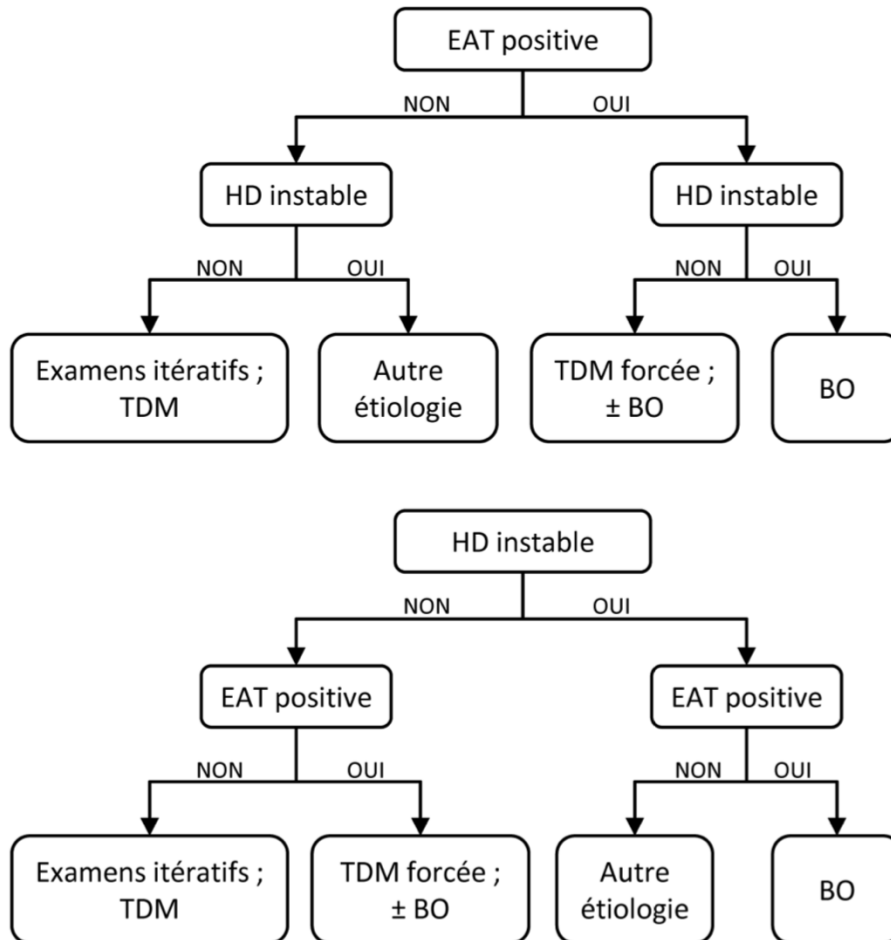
EAT positive

NON

OUI

HD instable

HD instable

NON

OUI

NON

OUI

Examens itératifs ; TDM

Autre étiologie

TDM forcée ; ± BO

BO

HD instable

NON

OUI

EAT positive

EAT positive

NON

OUI

NON

OUI

Examens itératifs ; TDM

TDM forcée ; ± BO

Autre étiologie

BO